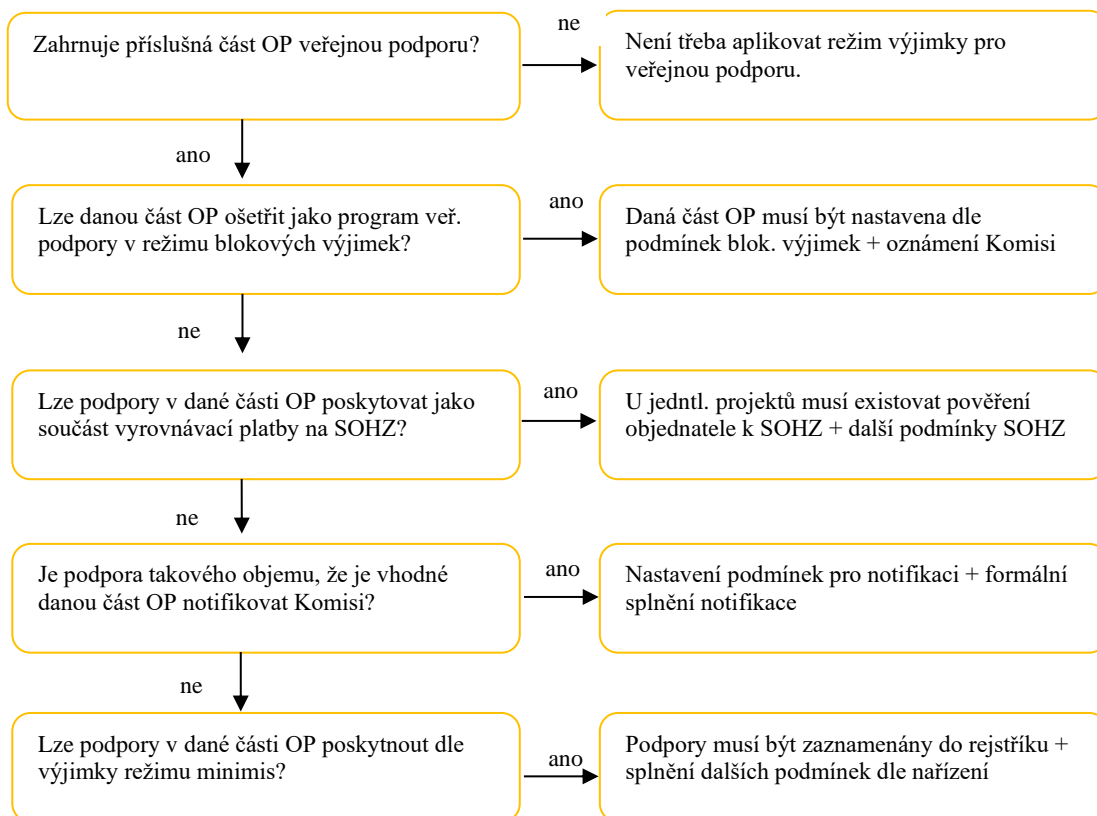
Zahrnuje příslušná část OP veřejnou podporu?

ne

Není třeba aplikovat režim výjimky pro veřejnou podporu.

ano

Lze danou část OP ošetřit jako program veř. podpory v režimu blokových výjimek?

ano

Daná část OP musí být nastavena dle podmínek blok. výjimek + oznámení Komisi

ne

Lze podpory v dané části OP poskytovat jako součást vyrovnávací platby na SOHZ?

ano

U jedntl. projektů musí existovat pověření objednatele k SOHZ + další podmínky SOHZ

ne

Je podpora takového objemu, že je vhodné danou část OP notifikovat Komisi?

ano

Nastavení podmínek pro notifikaci + formální splnění notifikace

ne

Lze podpory v dané části OP poskytnout dle výjimky režimu minimis?

ano

Podpory musí být zaznamenány do rejstříku + splnění dalších podmínek dle nařízení